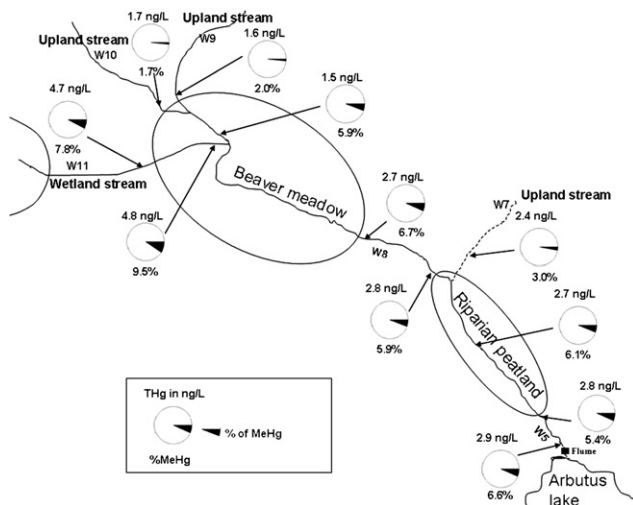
1.7 ng/L
Upland stream
W9
Upland stream
W10
1.6 ng/L
1.7%
2.0%
1.5 ng/L
4.7 ng/L
5.9%
7.8%
W11
Wetland stream
Beaver meadow
2.7 ng/L
6.7%
4.8 ng/L
9.5%
W8
W7
Upland stream
2.4 ng/L
3.0%
2.8 ng/L
5.9%
Riparian peatland
2.7 ng/L
6.1%
THg in ng/L
% of MeHg
%MeHg
2.8 ng/L
5.4%
W5
2.9 ng/L
Flume
6.6%
Arbutus lake